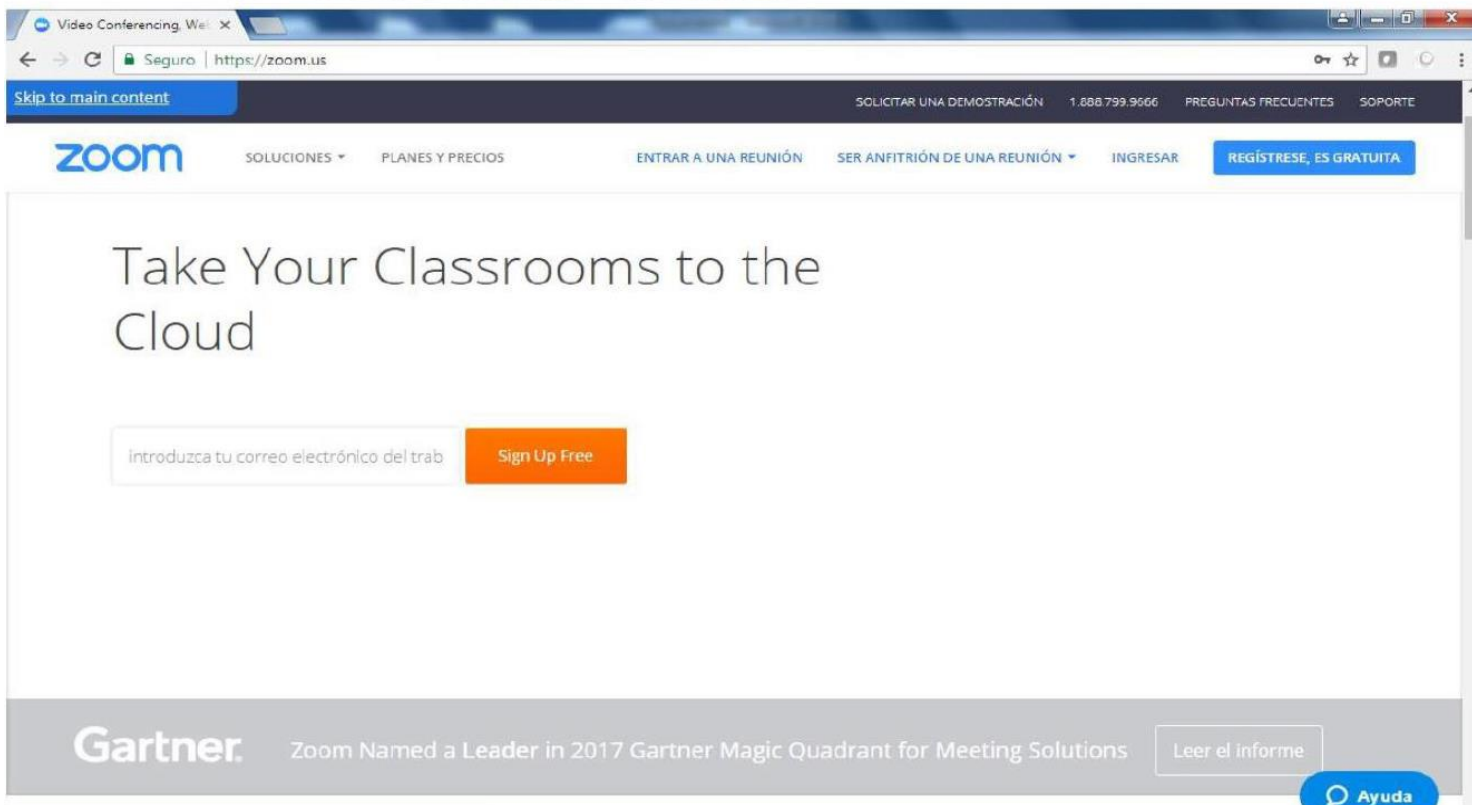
Video Conferencing, We ×

Seguro | https://zoom.us

Skip to main content

SOLICITAR UNA DEMOSTRACIÓN 1.888.799.9666 PREGUNTAS FRECUENTES SOPORTE

zoom SOLUCIONES PLANES Y PRECIOS ENTRAR A UNA REUNIÓN SER ANFITRIÓN DE UNA REUNIÓN INGRESAR REGÍSTRESE, ES GRATUITA

Take Your Classrooms to the Cloud

introduzca tu correo electrónico del trab

Sign Up Free

Gartner. Zoom Named a Leader in 2017 Gartner Magic Quadrant for Meeting Solutions

Leer el informe

Ayuda